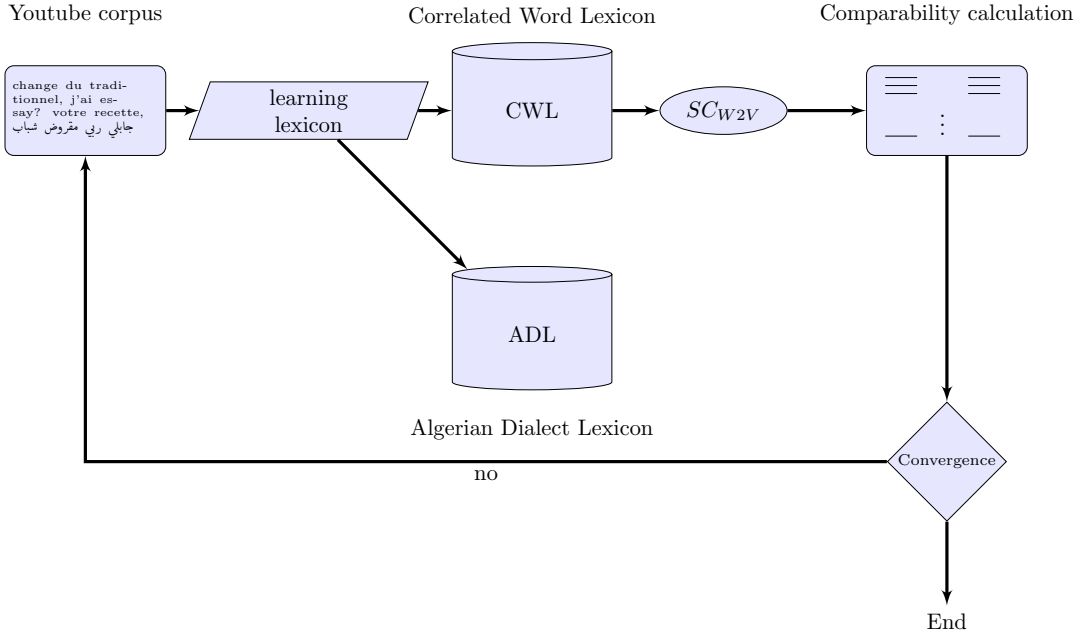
Youtube corpus

change du traditionnel, j'ai essay? votre recette, جابلي ربي مقروض شباب

learning lexicon

Correlated Word Lexicon

CWL

$SC_{W2V}$

Comparability calculation

:

ADL

Algerian Dialect Lexicon

Convergence

no

End